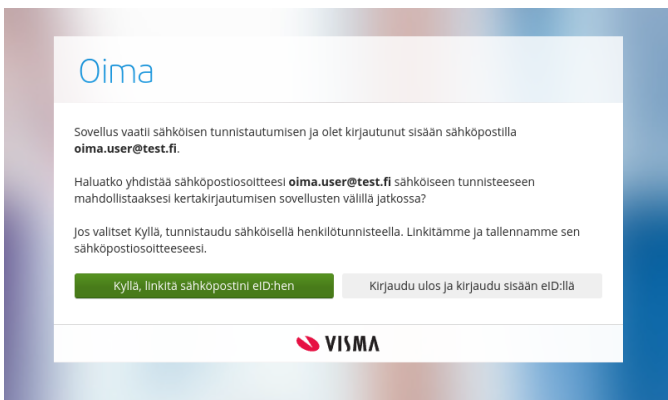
Oima

Sovellus vaatii sähköisen tunnistautumisen ja olet kirjautunut sisään sähköpostilla oima.user@test.fi.

Haluatko yhdistää sähköpostiosoitteesi oima.user@test.fi sähköiseen tunnisteeseen mahdollistaaksesi kertakirjautumisen sovellusten välillä jatkossa?

Jos valitset Kyllä, tunnistaudu sähköisellä henkilötunnisteella. Linkitämme ja tallennamme sen sähköpostiosoitteeseesi.

Kyllä, linkitä sähköpostini eID:hen

Kirjaudu ulos ja kirjaudu sisään eID:llä

VISMA